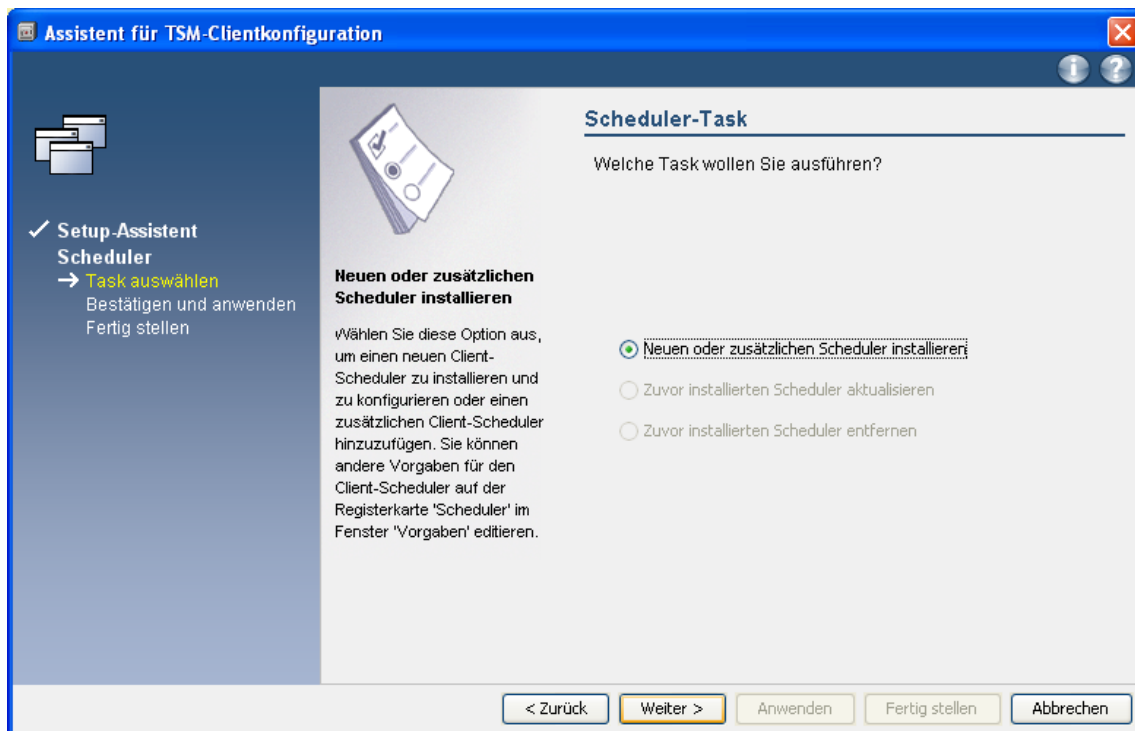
Assistent für TSM-Clientkonfiguration

✓ Setup-Assistent Scheduler
→ Task auswählen
Bestätigen und anwenden
Fertig stellen

Neuen oder zusätzlichen Scheduler installieren

Wählen Sie diese Option aus, um einen neuen Client-Scheduler zu installieren und zu konfigurieren oder einen zusätzlichen Client-Scheduler hinzuzufügen. Sie können andere Vorgaben für den Client-Scheduler auf der Registerkarte 'Scheduler' im Fenster 'Vorgaben' editieren.

Scheduler-Task

Welche Task wollen Sie ausführen?

Neuen oder zusätzlichen Scheduler installieren
Zuvor installierten Scheduler aktualisieren
Zuvor installierten Scheduler entfernen

< Zurück
Weiter >
Anwenden
Fertig stellen
Abbrechen